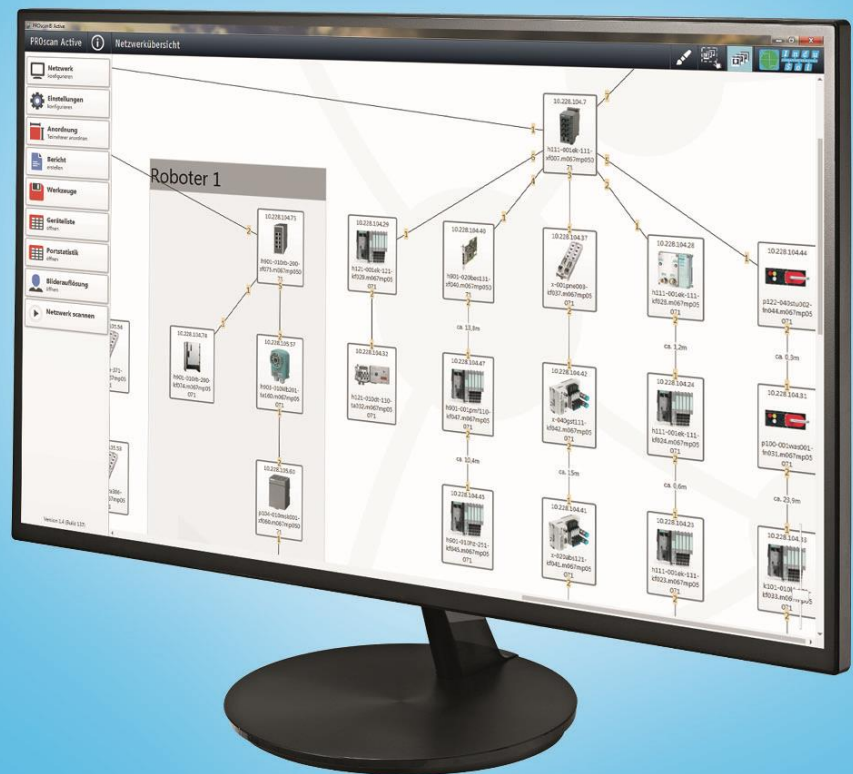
PROscan Active

PROscan Active Netzwerkübersicht

Netzwerk
konfigurieren

Einstellungen
konfigurieren

Anordnung
Teilnehmer anordnen

Bericht
erstellen

Werkzeuge

Geräteliste
öffnen

Portstatistik
öffnen

Bilderauflösung
öffnen

Netzwerk scannen

Version 1.4 (Build 137)

Roboter 1

10.228.104.7
h111-001ek-111-kf007.m067mp05071

10.228.124.71
h001-010ib-280-kf075.m067mp0507

10.228.124.78
h001-010ib-280-kf074.m067mp05071

10.228.105.57
h001-010ib201-fa160.m067mp05071

10.228.105.60
p104-010ib-k001-kf060.m067mp05

10.228.104.29
h121-001ek-121-kf039.m067mp05071

10.228.104.32
h121-010dt-110-lk032.m067mp05071

10.228.104.40
h001-020fed131-kf040.m067mp05071

ca. 11,5m

10.228.104.47
h001-001pm110-kf047.m067mp05071

ca. 10,4m

10.228.104.43
h001-010hz-211-kf945.m067mp05071

10.228.104.37
x-001pne003-kf037.m067mp05071

10.228.104.42
x-040gst111-kf942.m067mp05071

ca. 15m

10.228.104.41
x-020abs121-kf041.m067mp05071

10.228.104.28
h111-001ek-111-kf028.m067mp05071

ca. 1,2m

10.228.104.24
h111-001ek-111-kf024.m067mp05071

ca. 0,6m

10.228.104.21
h111-001ek-111-kf023.m067mp05071

10.228.104.44
p122-040stu002-fn044.m067mp05071

ca. 0,3m

10.228.104.31
p100-001was001-fn031.m067mp05071

ca. 23,9m

10.228.104.31
k101-010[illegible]-kf033.m06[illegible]05071